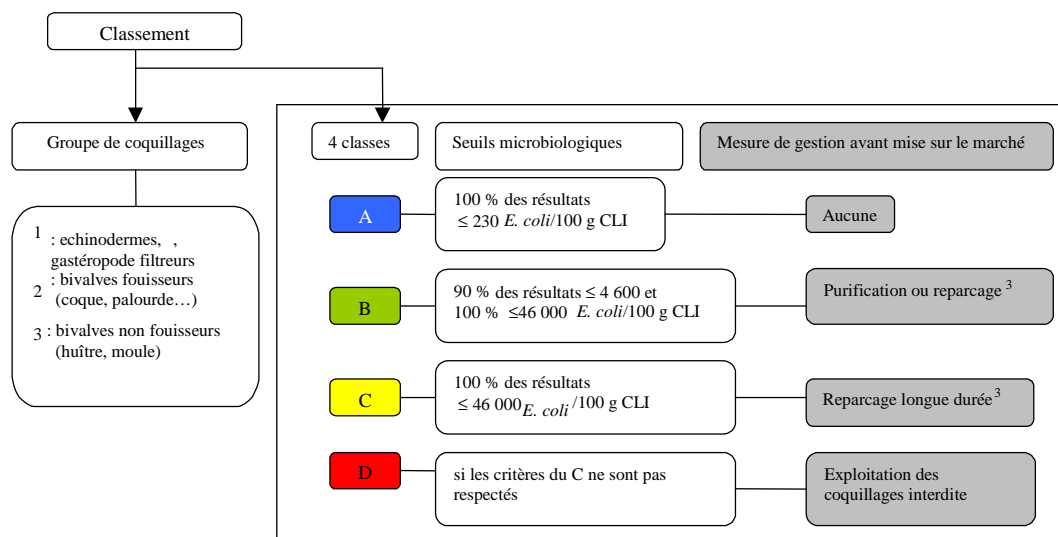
Classement

Groupe de coquillages

1 : echinodermes, , gastéropode filtreurs
2 : bivalves fouisseurs (coque, palourde…)
3 : bivalves non fouisseurs (huître, moule)

4 classes

Seuils microbiologiques

Mesure de gestion avant mise sur le marché

A

100 % des résultats $\leq$ 230 *E. coli*/100 g CLI

Aucune

B

90 % des résultats $\leq$ 4 600 et 100 % $\leq$46 000 *E. coli*/100 g CLI

Purification ou reparcage $^3$

C

100 % des résultats $\leq$ 46 000*E. coli*/100 g CLI

Reparcage longue durée $^3$

D

si les critères du C ne sont pas respectés

Exploitation des coquillages interdite